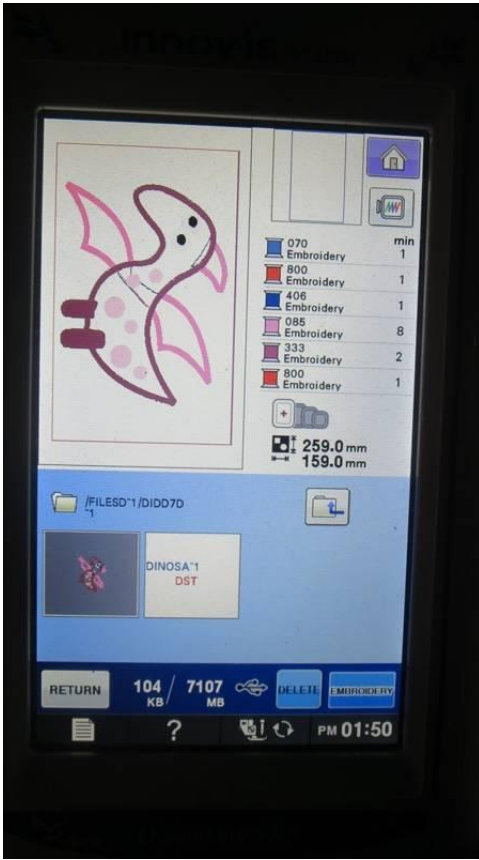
Innovis

| | min |
|---|---|
| 070 Embroidery | 1 |
| 800 Embroidery | 1 |
| 406 Embroidery | 1 |
| 085 Embroidery | 8 |
| 333 Embroidery | 2 |
| 800 Embroidery | 1 |

259.0 mm
159.0 mm

/FILESD~1/DIDD7D ~1

DINOSA~1
DST

RETURN 104 KB / 7107 MB DELETE EMBROIDERY

? PM 01:50